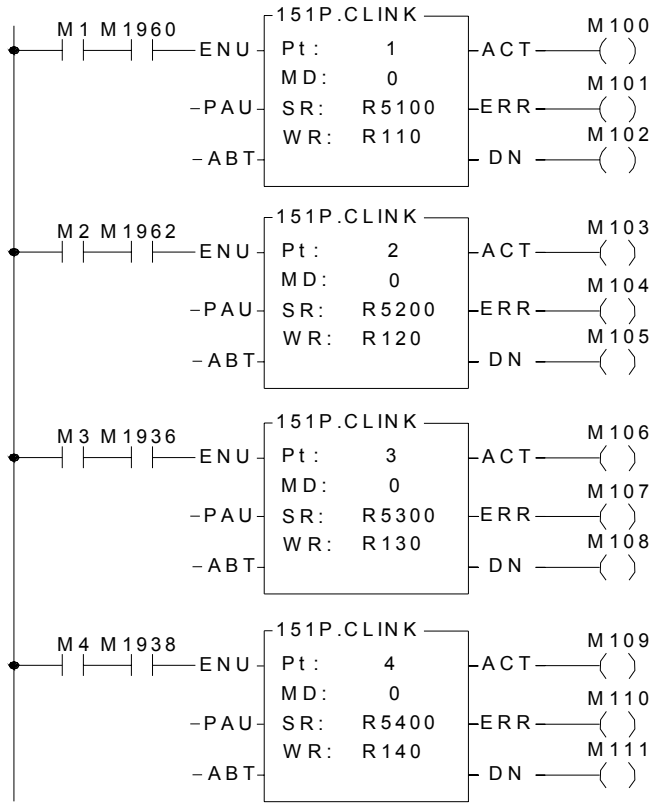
M1 M1960
ENU
PAU
ABT
151P.CLINK
Pt: 1
MD: 0
SR: R5100
WR: R110
ACT
ERR
DN
M100
M101
M102

M2 M1962
ENU
PAU
ABT
151P.CLINK
Pt: 2
MD: 0
SR: R5200
WR: R120
ACT
ERR
DN
M103
M104
M105

M3 M1936
ENU
PAU
ABT
151P.CLINK
Pt: 3
MD: 0
SR: R5300
WR: R130
ACT
ERR
DN
M106
M107
M108

M4 M1938
ENU
PAU
ABT
151P.CLINK
Pt: 4
MD: 0
SR: R5400
WR: R140
ACT
ERR
DN
M109
M110
M111